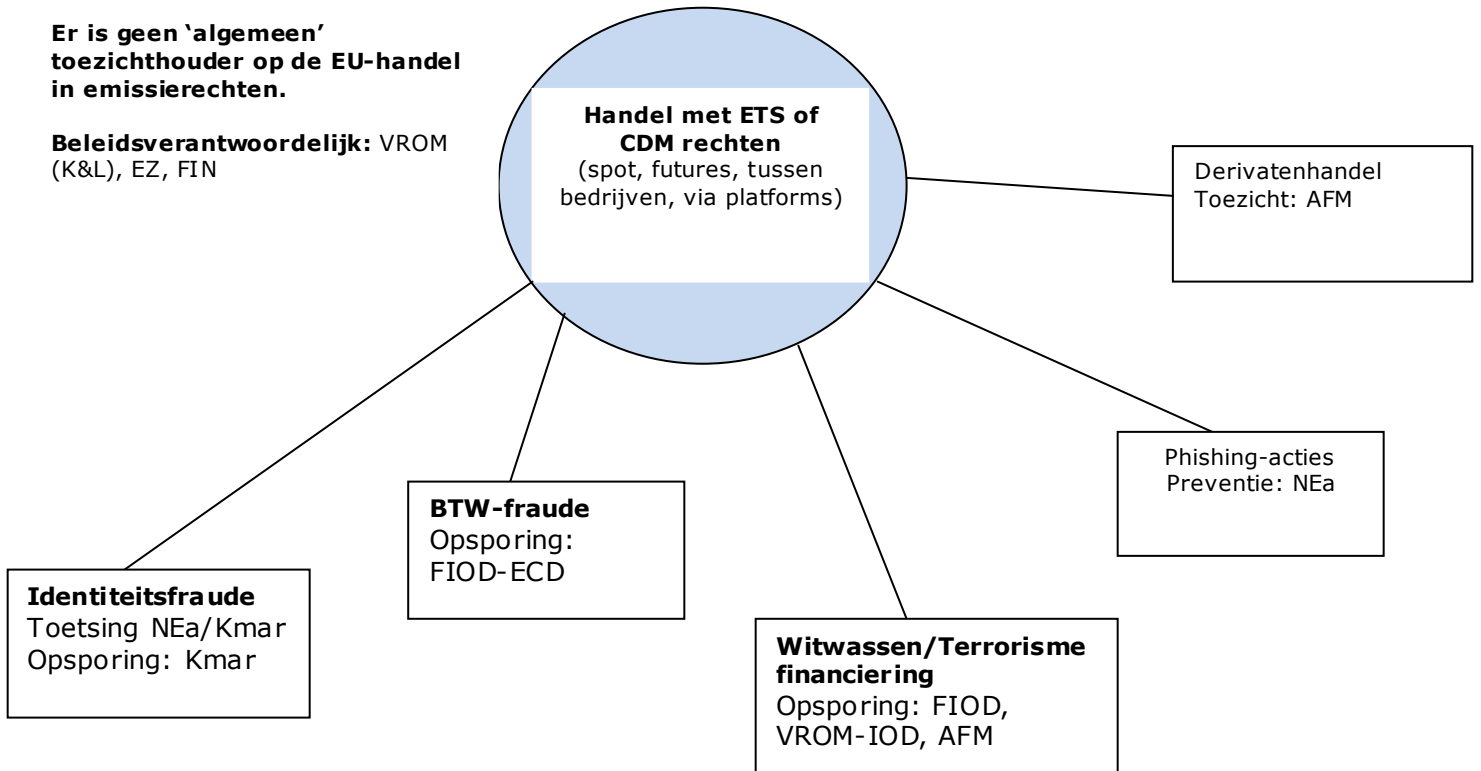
**Er is geen 'algemeen' toezichthouder op de EU-handel in emissierechten.**

**Beleidsverantwoordelijk:** VROM (K&L), EZ, FIN

**Handel met ETS of CDM rechten**
(spot, futures, tussen bedrijven, via platforms)

Derivatenhandel
Toezicht: AFM

Phishing-acties
Preventie: NEa

**BTW-fraude**
Opsporing: FIOD-ECD

**Identiteitsfraude**
Toetsing NEa/Kmar
Opsporing: Kmar

**Witwassen/Terrorisme financiering**
Opsporing: FIOD, VROM-IOD, AFM